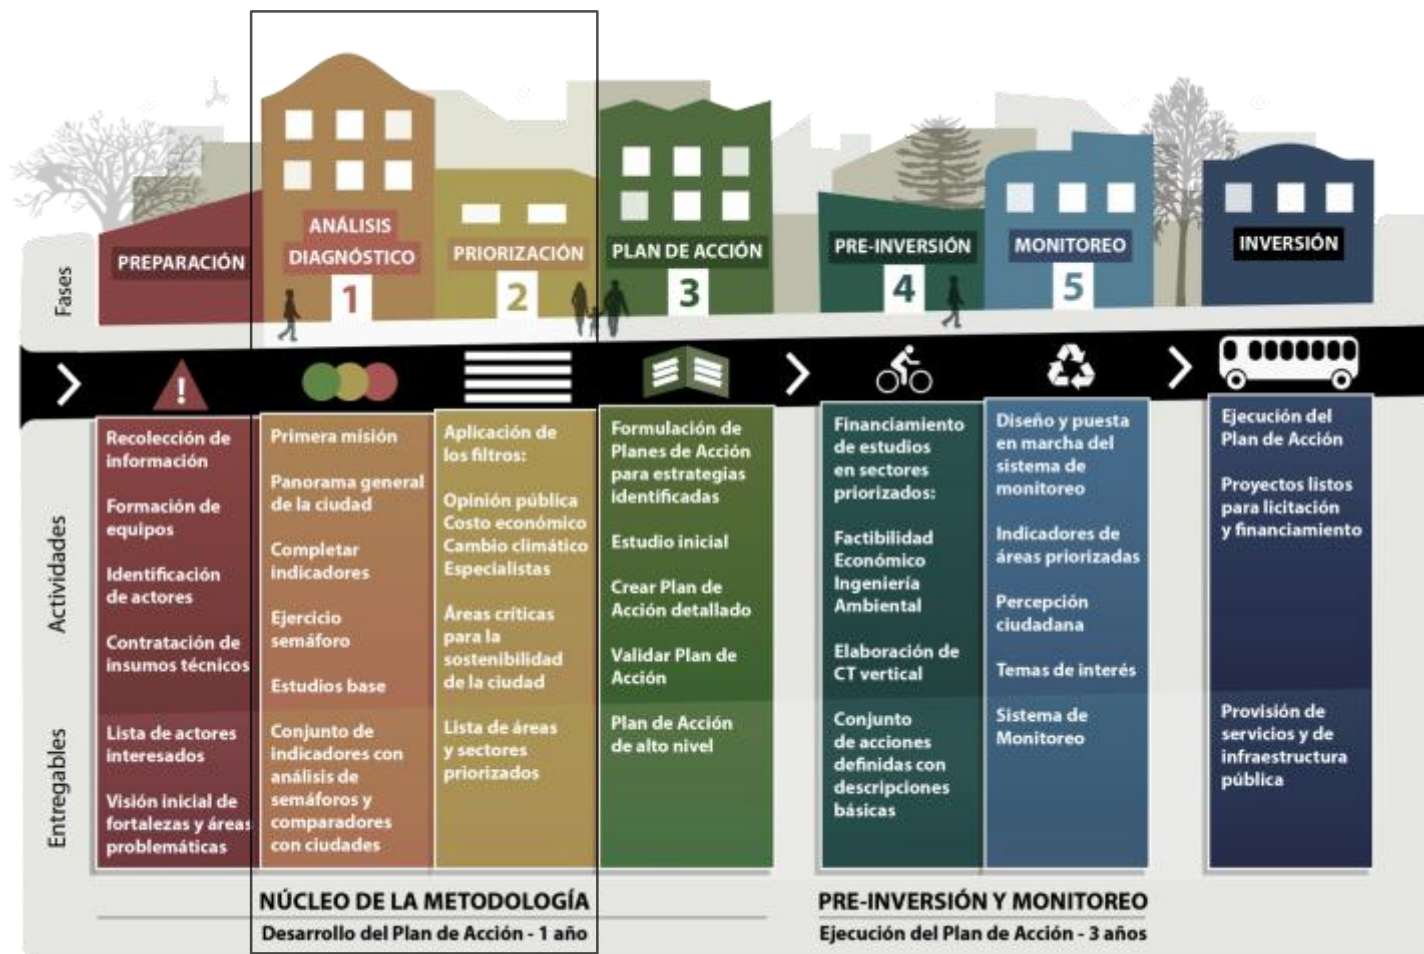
Fases

PREPARACIÓN

ANÁLISIS DIAGNÓSTICO
1

PRIORIZACIÓN
2

PLAN DE ACCIÓN
3

PRE-INVERSIÓN
4

MONITOREO
5

INVERSIÓN

Actividades

Recolección de información

Formación de equipos

Identificación de actores

Contratación de insumos técnicos

Primera misión

Panorama general de la ciudad

Completar indicadores

Ejercicio semáforo

Estudios base

Aplicación de los filtros:

Opinión pública
Costo económico
Cambio climático
Especialistas

Áreas críticas para la sostenibilidad de la ciudad

Formulación de Planes de Acción para estrategias identificadas

Estudio inicial

Crear Plan de Acción detallado

Validar Plan de Acción

Financiamiento de estudios en sectores priorizados:

Factibilidad
Económico
Ingeniería
Ambiental

Elaboración de CT vertical

Diseño y puesta en marcha del sistema de monitoreo

Indicadores de áreas priorizadas

Percepción ciudadana

Temas de interés

Ejecución del Plan de Acción

Proyectos listos para licitación y financiamiento

Entregables

Lista de actores interesados

Visión inicial de fortalezas y áreas problemáticas

Conjunto de indicadores con análisis de semáforos y comparadores con ciudades

Lista de áreas y sectores priorizados

Plan de Acción de alto nivel

Conjunto de acciones definidas con descripciones básicas

Sistema de Monitoreo

Provisión de servicios y de infraestructura pública

NÚCLEO DE LA METODOLOGÍA
Desarrollo del Plan de Acción - 1 año

PRE-INVERSIÓN Y MONITOREO
Ejecución del Plan de Acción - 3 años